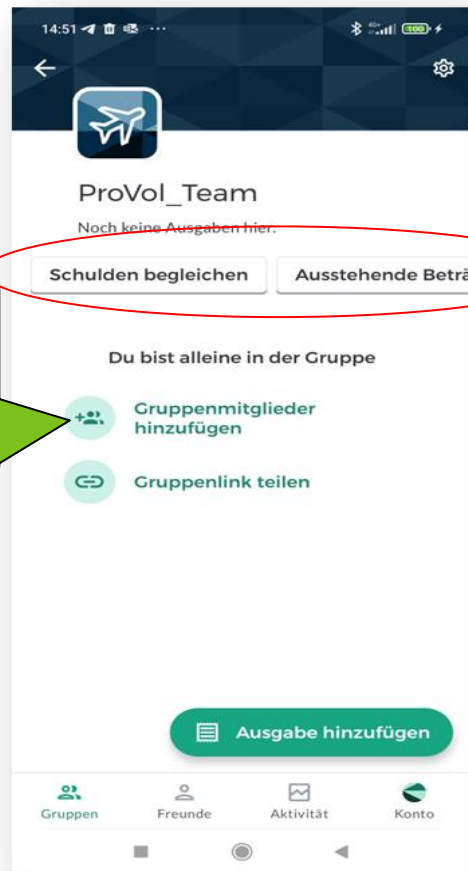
14:51

100

ProVol_Team

Noch keine Ausgaben hier.

Schulden begleichen

Ausstehende Beträ

Du bist alleine in der Gruppe

Gruppenmitglieder hinzufügen

Gruppenlink teilen

Ausgabe hinzufügen

Gruppen

Freunde

Aktivität

Konto